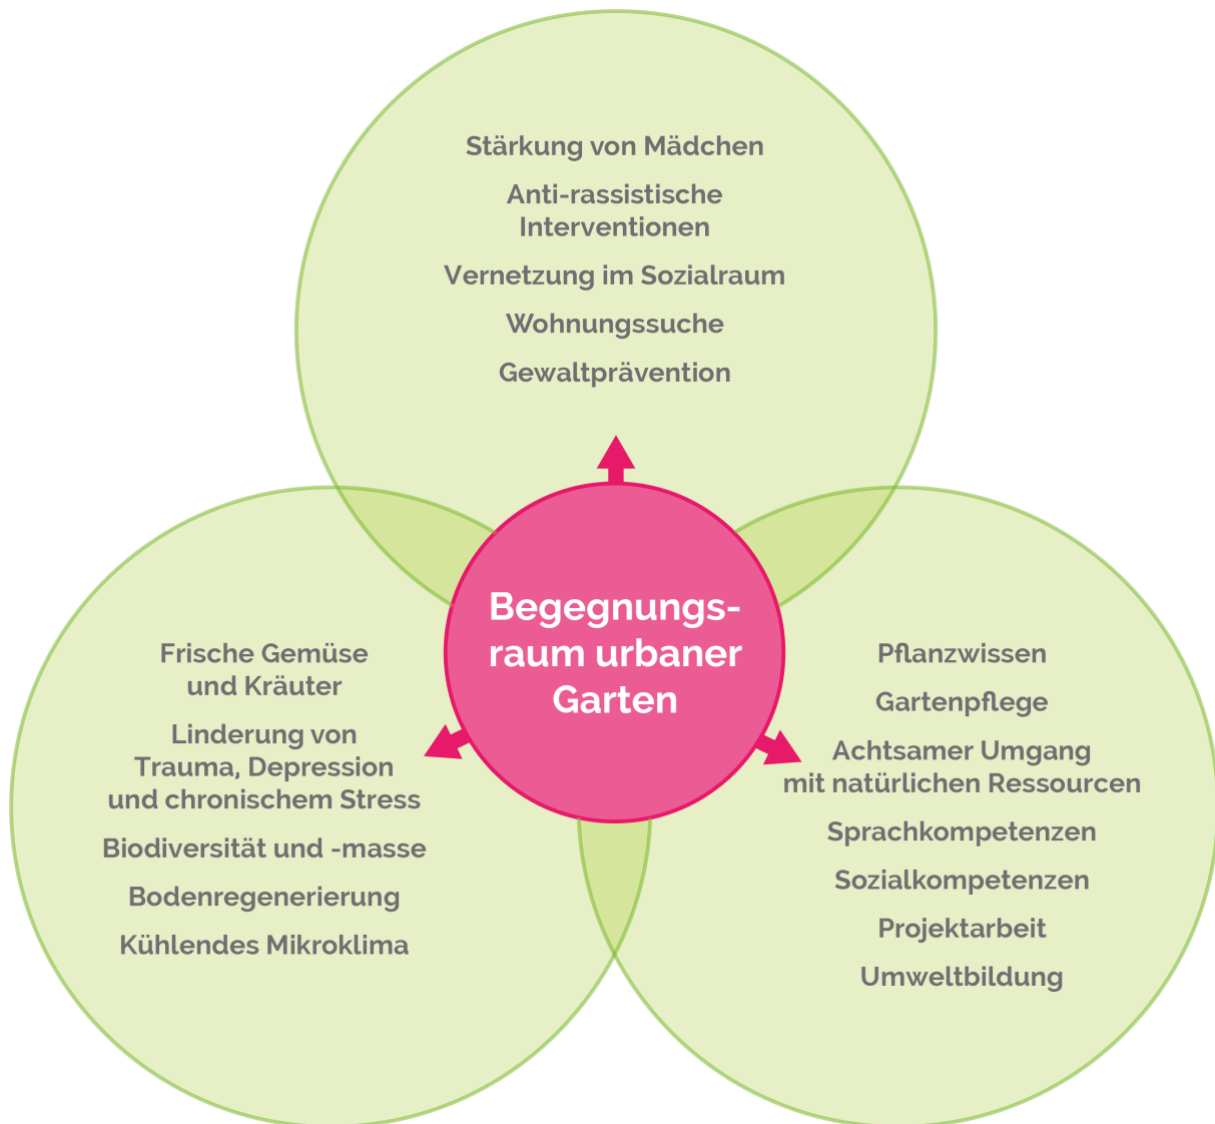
Stärkung von Mädchen

Anti-rassistische Interventionen

Vernetzung im Sozialraum

Wohnungssuche

Gewaltprävention

Begegnungsraum urbaner Garten

Frische Gemüse und Kräuter

Linderung von Trauma, Depression und chronischem Stress

Biodiversität und -masse

Bodenregenerierung

Kühlendes Mikroklima

Pflanzwissen

Gartenpflege

Achtsamer Umgang mit natürlichen Ressourcen

Sprachkompetenzen

Sozialkompetenzen

Projektarbeit

Umweltbildung